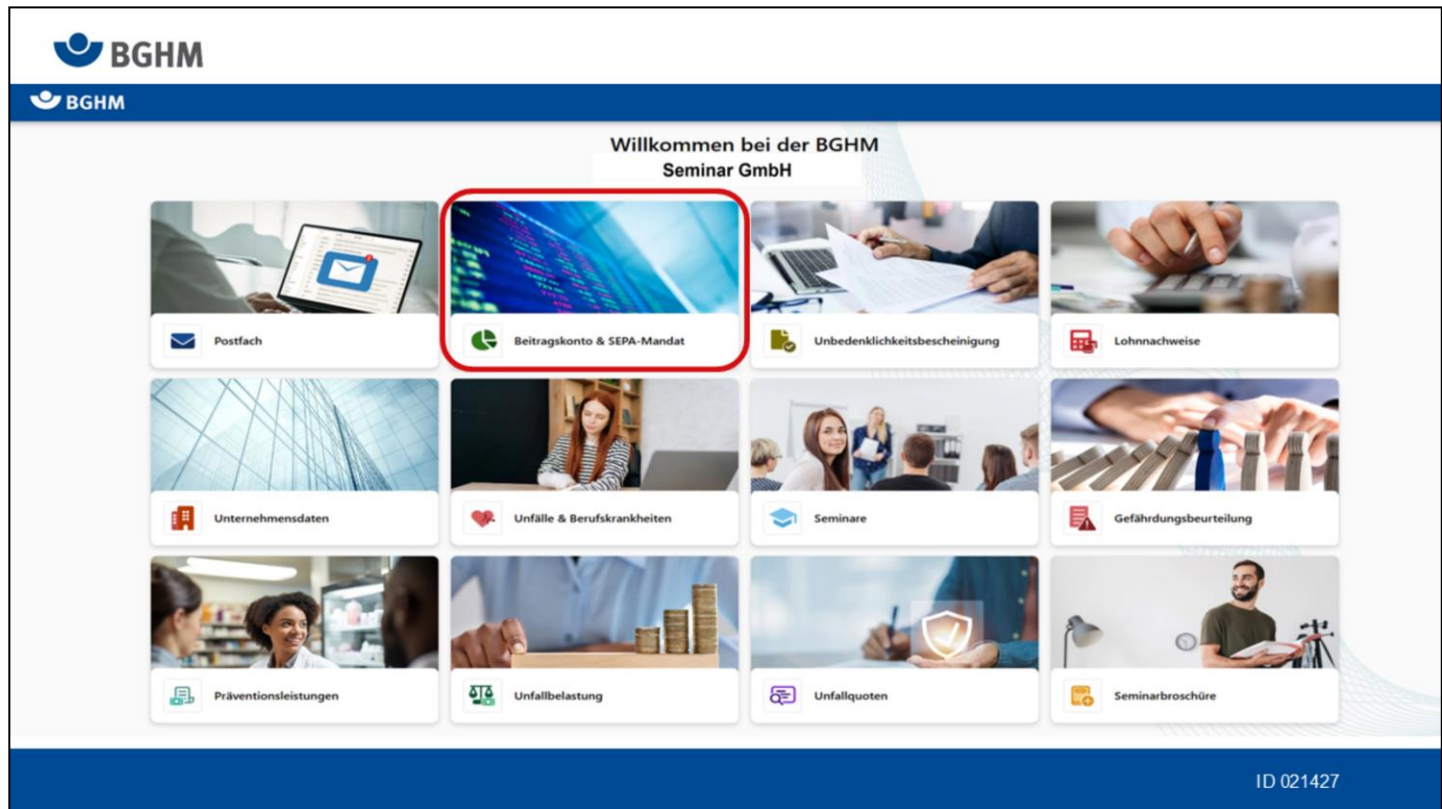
BGHM

BGHM

Willkommen bei der BGHM
Seminar GmbH

Postfach

Beitragskonto & SEPA-Mandat

Unbedenklichkeitsbescheinigung

Lohnnachweise

Unternehmensdaten

Unfälle & Berufskrankheiten

Seminare

Gefährdungsbeurteilung

Präventionsleistungen

Unfallbelastung

Unfallquoten

Seminarbroschüre

ID 021427